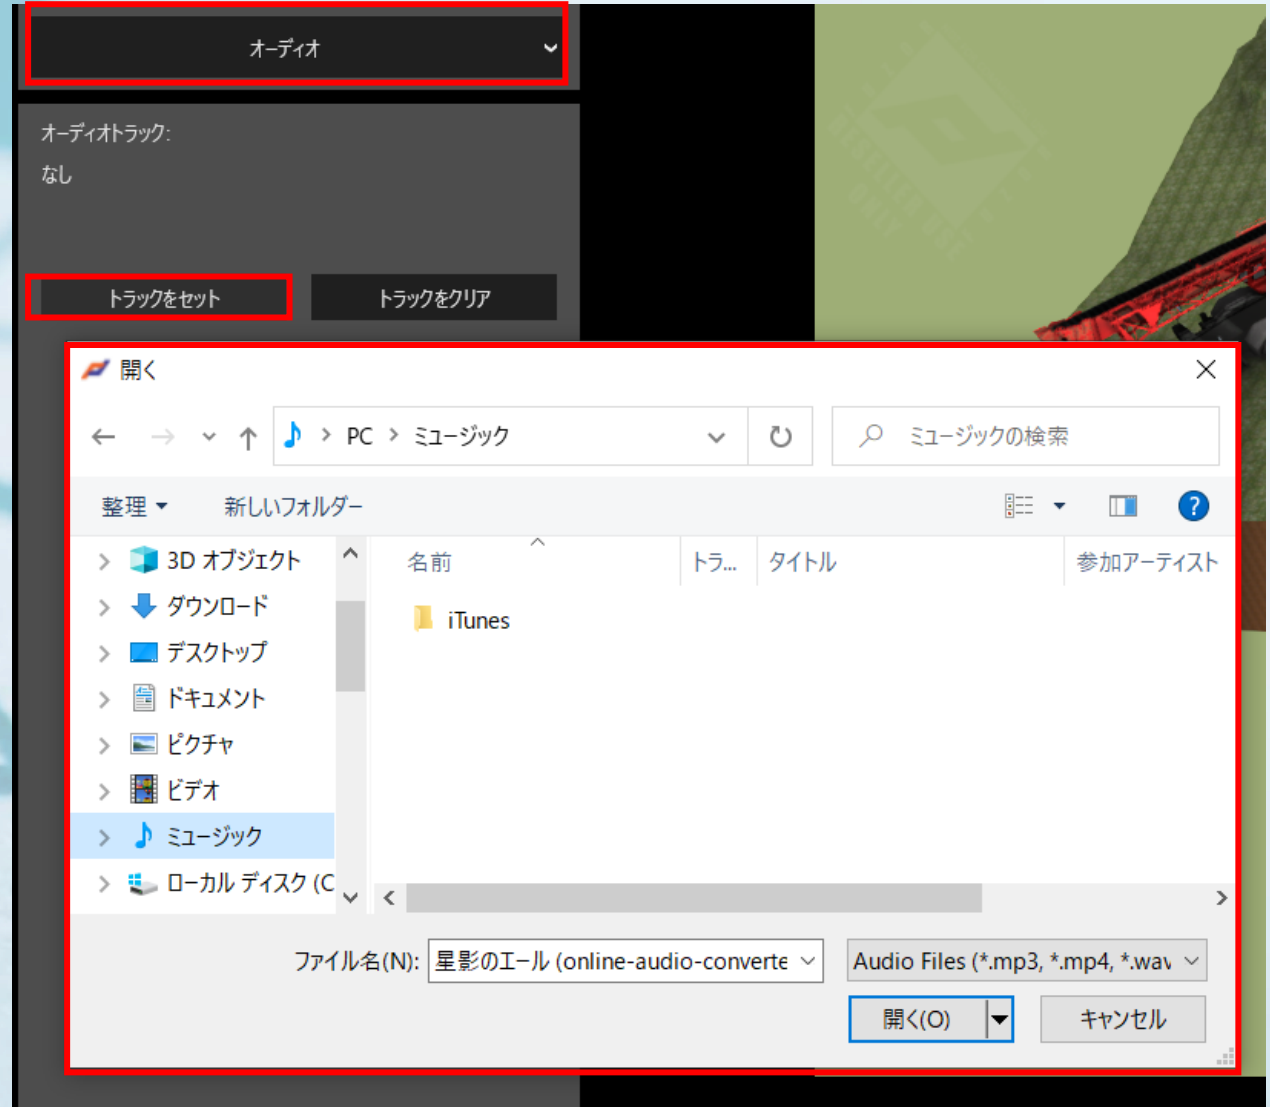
オーディオ

オーディオトラック:
なし

トラックをセット
トラックをクリア

開く

PC > ミュージック
ミュージックの検索

整理 ▾
新しいフォルダー

3D オブジェクト
ダウンロード
デスクトップ
ドキュメント
ピクチャ
ビデオ
ミュージック
ローカル ディスク (C

| 名前 | トラ... | タイトル | 参加アーティスト |
|---|---|---|---|
| iTunes | | | |

ファイル名(N): 星影のエール (online-audio-converte
Audio Files (*.mp3, *.mp4, *.wav
開く(O)
キャンセル